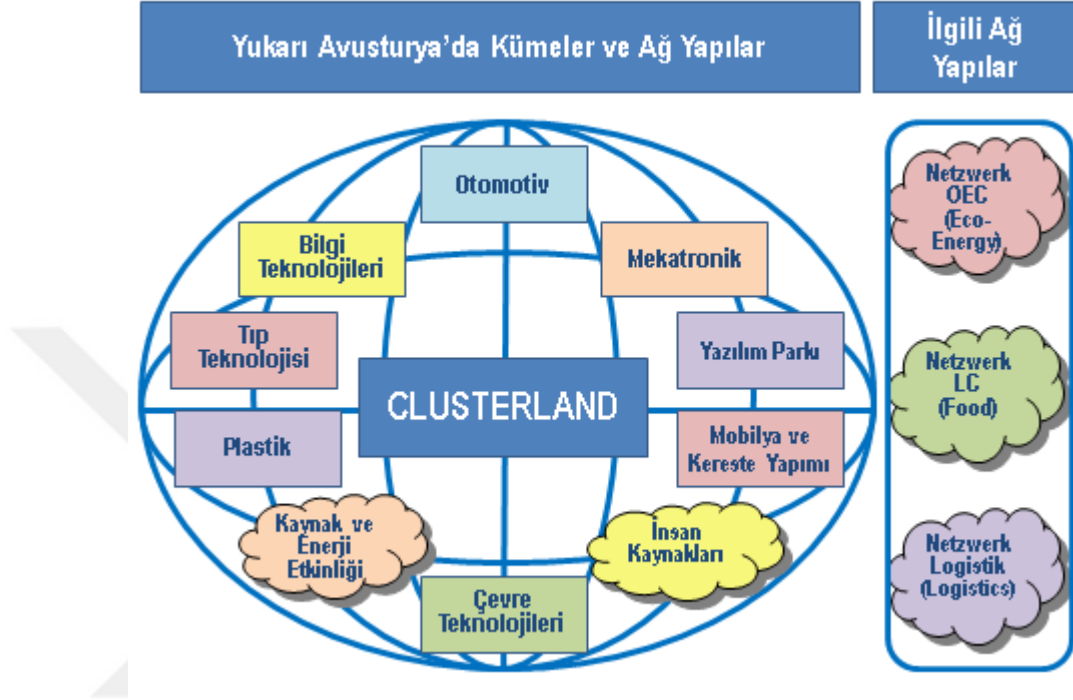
Yukarı Avusturya'da Kümeler ve Ağ Yapılar

İlgili Ağ Yapılar

Otomotiv

Bilgi Teknolojileri

Mekatronik

Tıp Teknolojisi

Yazılım Parkı

CLUSTERLAND

Plastik

Mobilya ve Kereste Yapımı

Kaynak ve Enerji Etkinliği

İnsan Kaynakları

Çevre Teknolojileri

Netzwerk OEC (Eco-Energy)

Netzwerk LC (Food)

Netzwerk Logistik (Logistics)